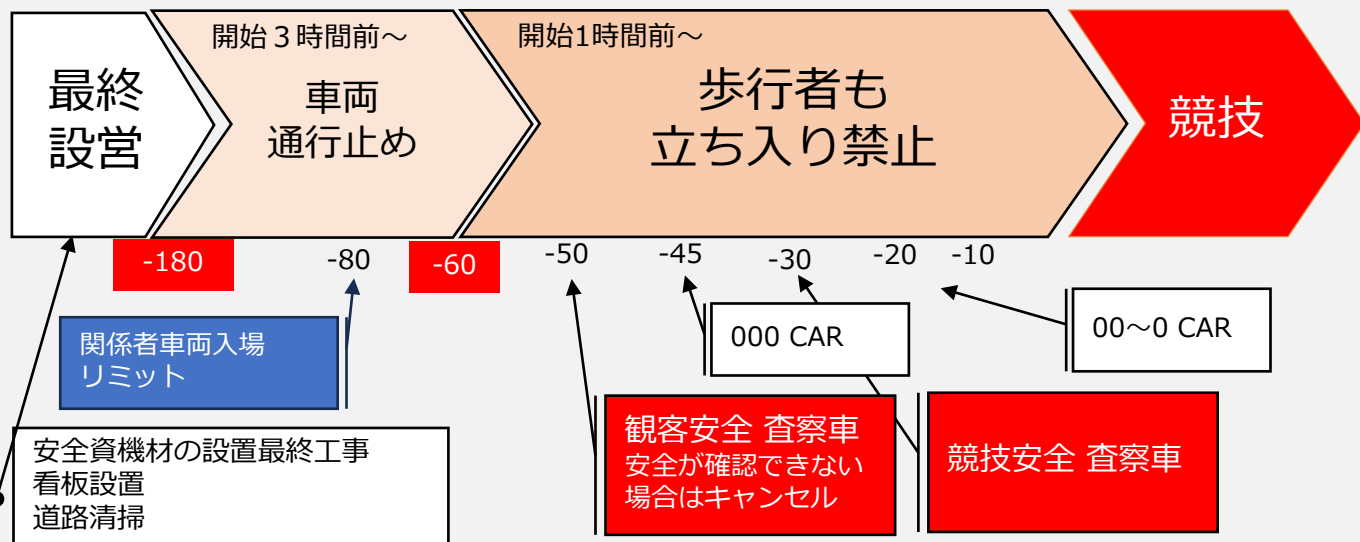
最終
設営

開始３時間前～
車両
通行止め

開始1時間前～
歩行者も
立ち入り禁止

競技

-180
-80
-60
-50
-45
-30
-20
-10

関係者車両入場
リミット

000 CAR

00～0 CAR

安全資機材の設置最終工事
看板設置
道路清掃

観客安全 査察車
安全が確認できない
場合はキャンセル

競技安全 査察車